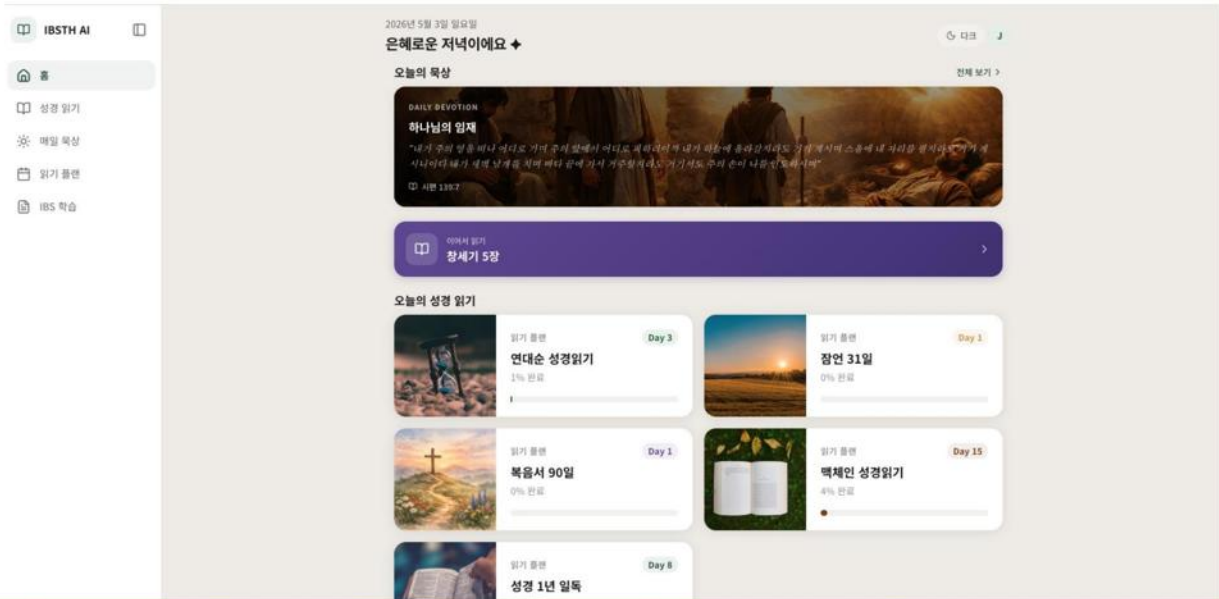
IBSTH AI

홈
성경 읽기
매일 묵상
읽기 플랜
IBS 학습

2026년 5월 3일 일요일
은혜로운 저녁이에요 ✦

다크 J

오늘의 묵상
전체 보기 >

DAILY DEVOTION
하나님의 임재
"내가 주의 영을 떠나 어디로 가며 주의 앞에서 어디로 피하리이까 내가 하늘에 올라갈지라도 거기 계시며 스올에 내 자리를 펼지라도 거기 계시니이다 내가 새벽 날개를 치며 바다 끝에 가서 거주할지라도 거기서도 주의 손이 나를 인도하시며"
시편 139:7

이어서 읽기
창세기 5장

오늘의 성경 읽기

읽기 플랜
Day 3
연대순 성경읽기
1% 완료

읽기 플랜
Day 1
잠언 31일
0% 완료

읽기 플랜
Day 1
복음서 90일
0% 완료

읽기 플랜
Day 15
맥체인 성경읽기
4% 완료

읽기 플랜
Day 8
성경 1년 일독